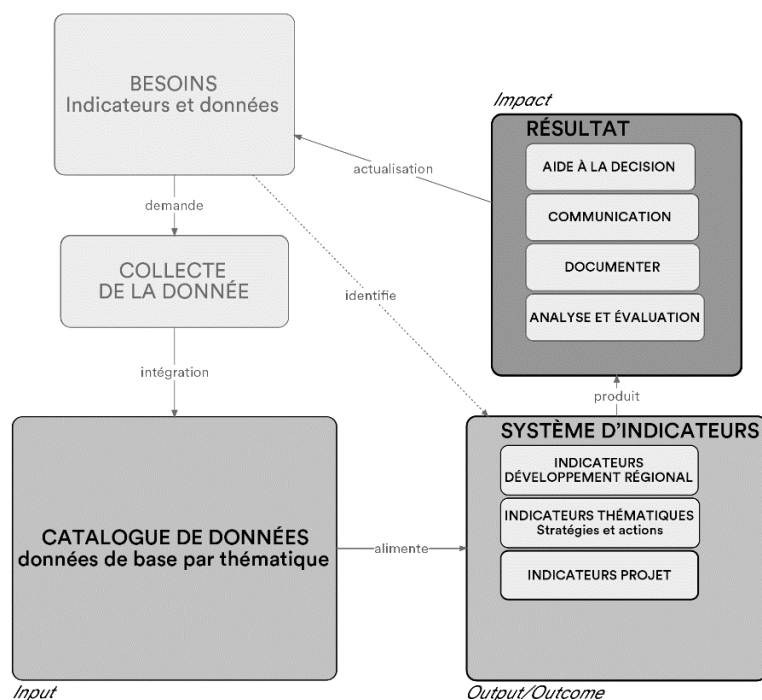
BESOINS
Indicateurs et données

Impact

RÉSULTAT

AIDE À LA DECISION

COMMUNICATION

DOCUMENTER

ANALYSE ET ÉVALUATION

actualisation

demande

COLLECTE
DE LA DONNÉE

identifie

intégration

produit

SYSTÈME D'INDICATEURS

INDICATEURS
DÉVELOPPEMENT RÉGIONAL

INDICATEURS THÉMATIQUES
Stratégies et actions

INDICATEURS PROJET

CATALOGUE DE DONNÉES
données de base par thématique

alimente

Input

Output/Outcome